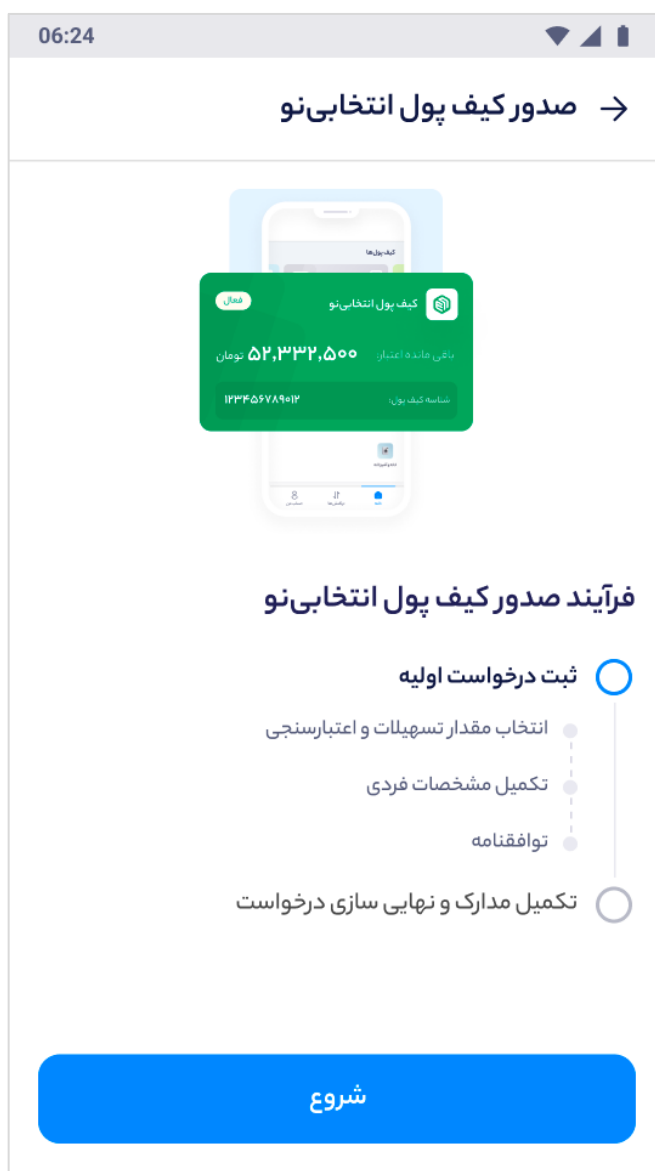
06:24

صدور کیف پول انتخابی‌نو

کیف پول‌ها

کیف پول انتخابی‌نو
فعال
باقی مانده اعتبار
۵۲,۳۳۲,۵۰۰ تومان
شناسه کیف پول:
۱۲۳۴۵۶۷۸۹۰۱۲

فرآیند صدور کیف پول انتخابی‌نو

ثبت درخواست اولیه
انتخاب مقدار تسهیلات و اعتبارسنجی
تکمیل مشخصات فردی
توافقنامه
تکمیل مدارک و نهایی سازی درخواست

شروع